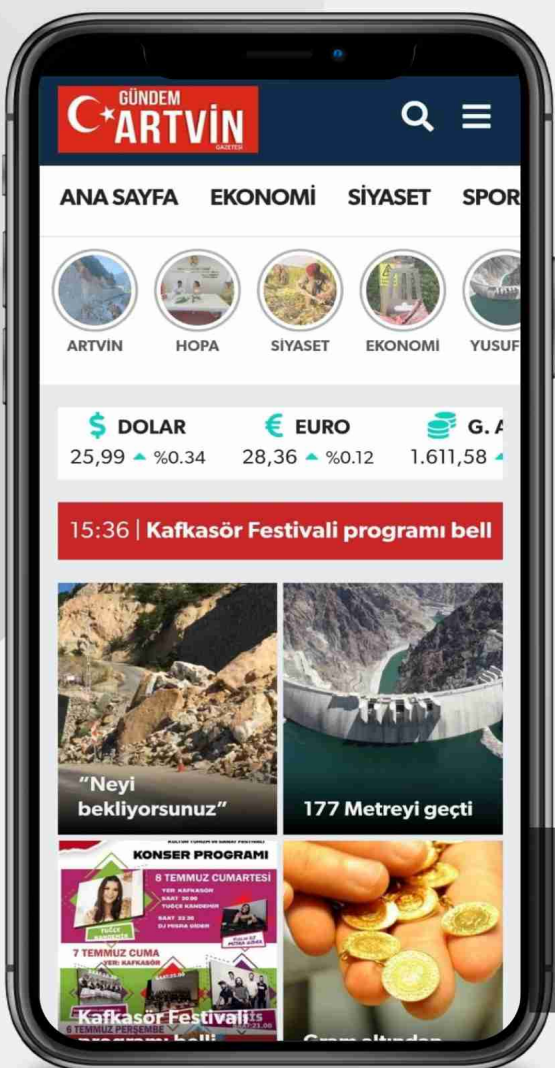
GÜNDEM ARTVİN GAZETESİ

ANA SAYFA EKONOMİ SİYASET SPOR

ARTVİN HOPA SİYASET EKONOMİ YUSUF

$ DOLAR 25,99 %0.34
€ EURO 28,36 %0.12
G. A 1.611,58

15:36 | Kafkasör Festivali programı bell

"Neyi bekliyorsunuz"

177 Metreyi geçti

KÜLTÜR TURİZM VE SANAT FESTİVALİ
KONSER PROGRAMI
8 TEMMUZ CUMARTESİ
YER: KAFKASÖR
SAAT 20.00
TUĞÇE KANDEMİR
SAAT 22.30
DJ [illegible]
TUĞÇE KANDEMİR
7 TEMMUZ CUMA
YER: KAFKASÖR
6 TEMMUZ PERŞEMBE

Kafkasör Festivali programı belli

Gram altından